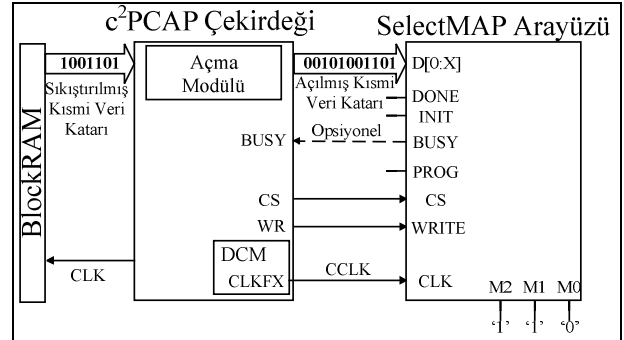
$c^2$PCAP Çekirdeği

SelectMAP Arayüzü

BlockRAM

1001101

Sıkıştırılmış Kısmi Veri Katarı

Açma Modülü

00101001101

Açılmış Kısmi Veri Katarı

D[0:X]

DONE

INIT

BUSY

Opsiyonel

BUSY

PROG

CS

CS

WR

WRITE

DCM

CLKFX

CLK

CCLK

CLK

M2 M1 M0

'1' '1' '0'